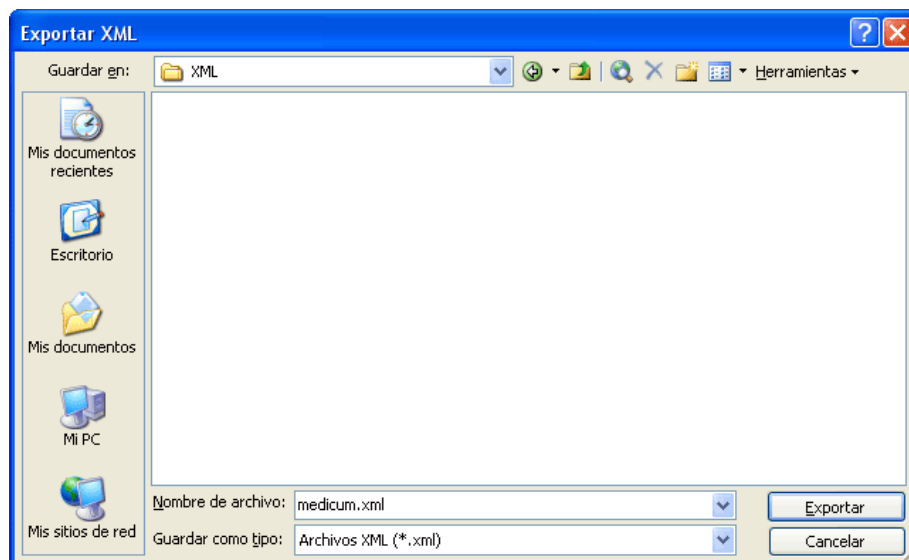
Exportar XML

Guardar en: XML

Herramienta s

Mis documentos recientes

Escritorio

Mis documentos

Mi PC

Mis sitios de red

Nombre de archivo: medicum.xml

Guardar como tipo: Archivos XML (*.xml)

Exportar

Cancelar